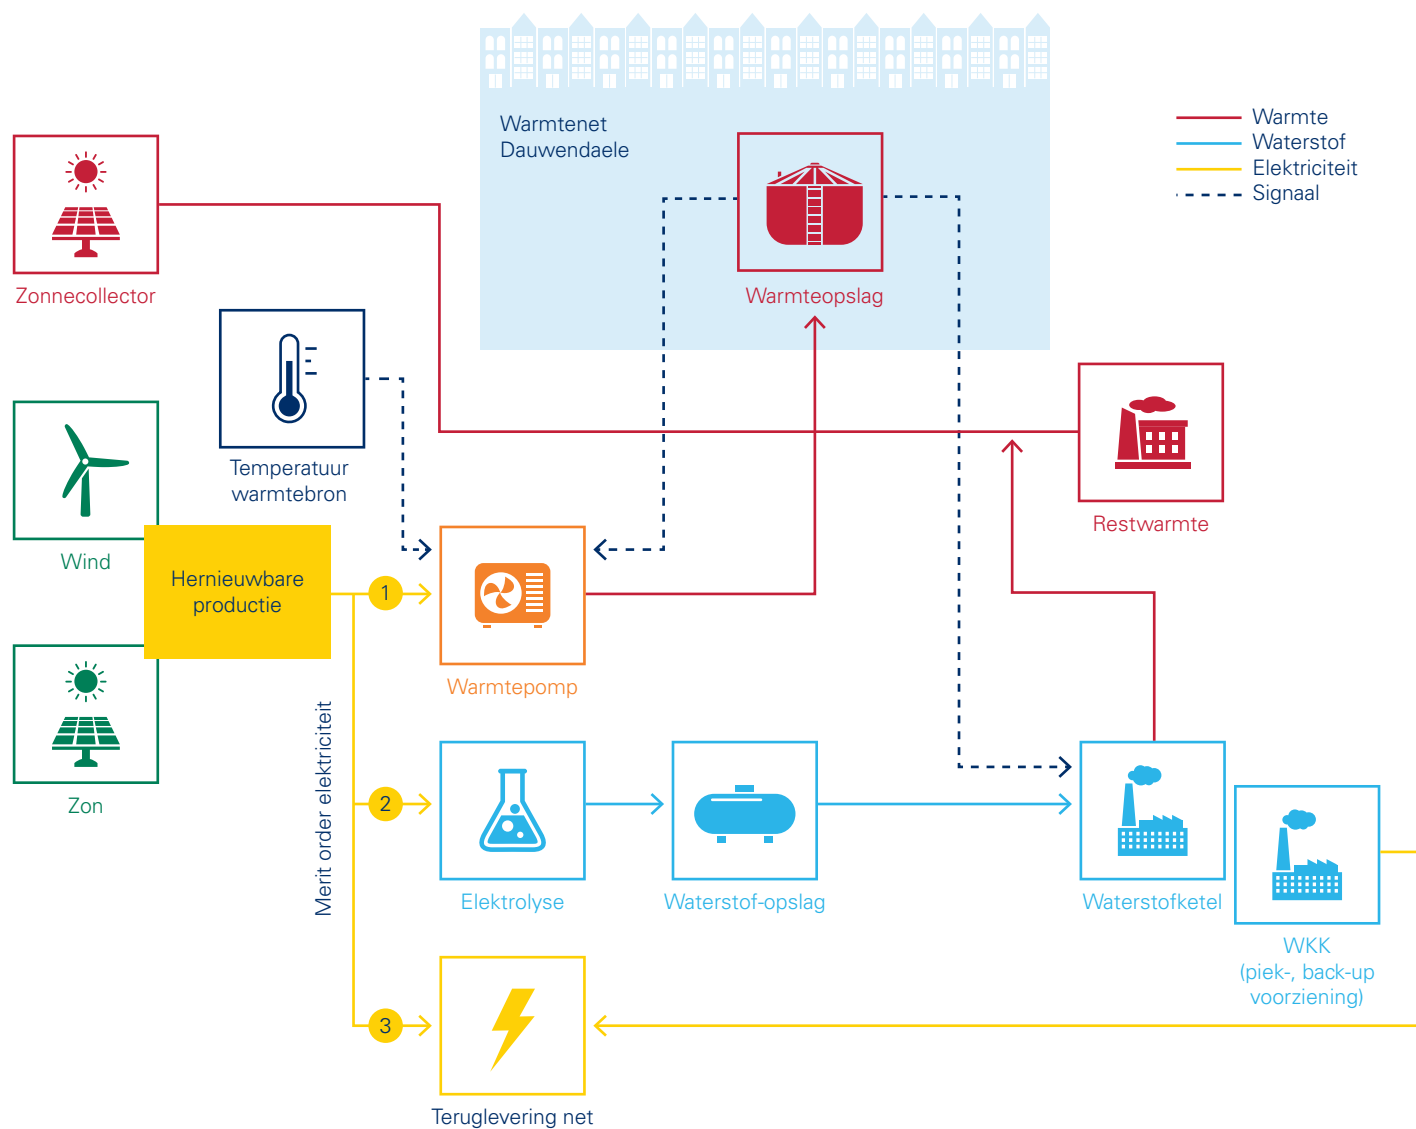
Warmtenet Dauwendaele

Warmte
Waterstof
Elektriciteit
Signaal

Zonnecollector

Warmteopslag

Temperatuur warmtebron

Restwarmte

Wind

Hernieuwbare productie

1

Warmtepomp

Zon

Merit order elektriciteit

2

Elektrolyse

Waterstof-opslag

Waterstofketel

WKK (piek-, back-up voorziening)

3

Teruglevering net